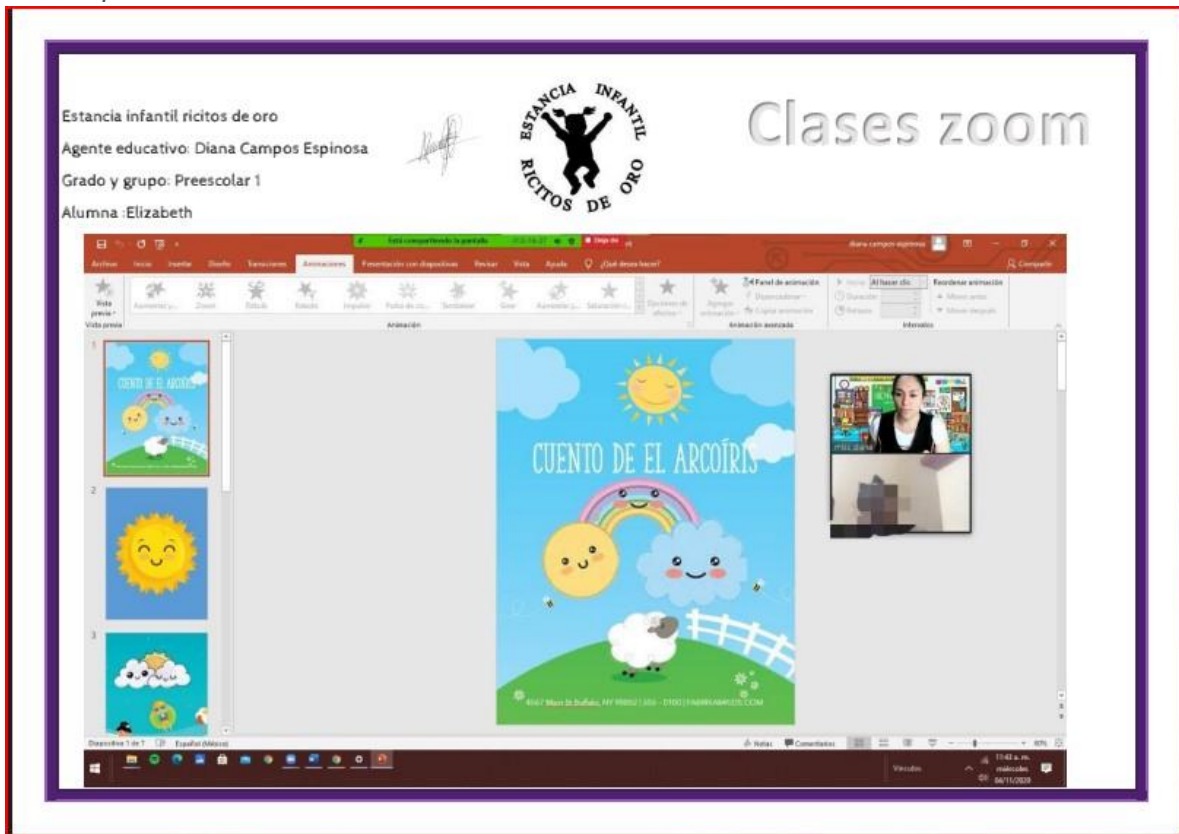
Estancia infantil ricitos de oro

Agente educativo: Diana Campos Espinosa

Grado y grupo: Preescolar 1

Alumna :Elizabeth

ESTANCIA INFANTIL RICITOS DE ORO

Clases zoom

Está compartiendo la pantalla

Dejar de

diana campos espinosa

Archivo Inicio Insertar Diseño Transiciones Animaciones Presentación con diapositivas Revisar Vista Ayuda ¿Qué desea hacer?

Compartir

Vista previa

Panel de animación

Al hacer clic

Reordenar animación

Animación

Animación avanzada

Intervalos

1

CUENTO DE EL ARCOÍRIS

2

3

CUENTO DE EL ARCOÍRIS

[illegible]

Diapositiva 1 de 7 Español (México)

Notas Comentarios

11:43 a. m. miércoles 04/11/2020